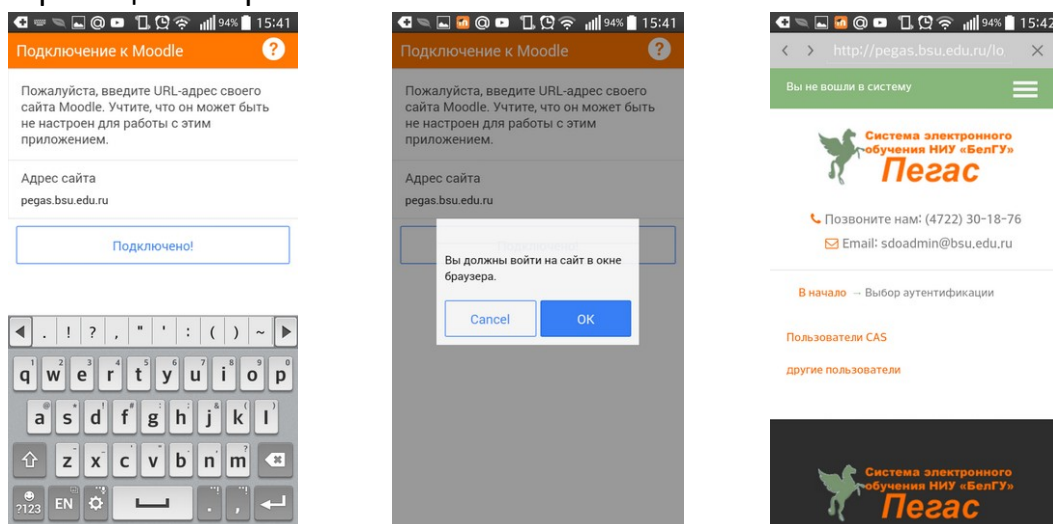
94% 15:41
Подключение к Moodle
?
Пожалуйста, введите URL-адрес своего сайта Moodle. Учтите, что он может быть не настроен для работы с этим приложением.
Адрес сайта
pegas.bsu.edu.ru
Подключено!
. ! ? , " ' : ( ) ~
q w e r t y u i o p
a s d f g h j k l
z x c v b n m
?123 EN

94% 15:41
Подключение к Moodle
?
Пожалуйста, введите URL-адрес своего сайта Moodle. Учтите, что он может быть не настроен для работы с этим приложением.
Адрес сайта
pegas.bsu.edu.ru
Вы должны войти на сайт в окне браузера.
Cancel
OK

94% 15:42
http://pegas.bsu.edu.ru/lo
Вы не вошли в систему
Система электронного обучения НИУ «БелГУ»
Пегас
Позвоните нам: (4722) 30-18-76
Email: sdoadmin@bsu.edu.ru
В начало → Выбор аутентификации
Пользователи CAS
другие пользователи
Система электронного обучения НИУ «БелГУ»
Пегас